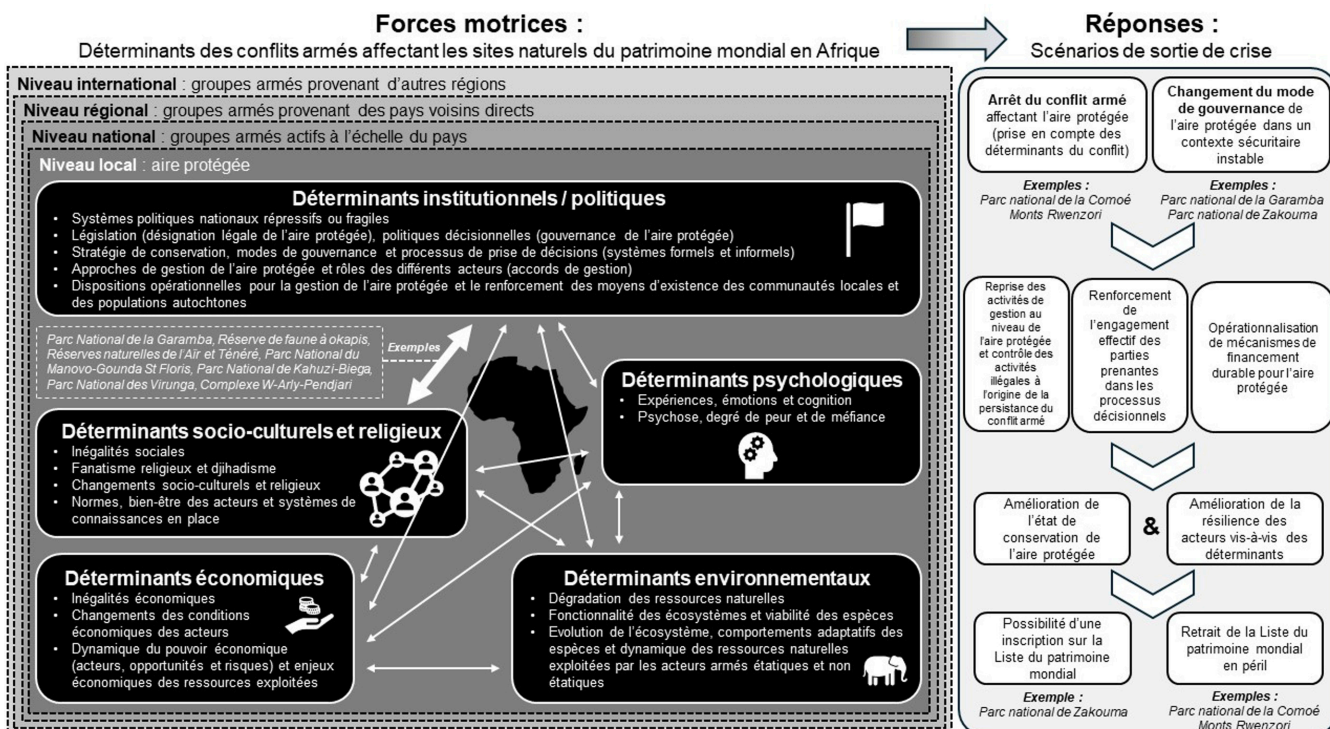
Forces motrices :
Déterminants des conflits armés affectant les sites naturels du patrimoine mondial en Afrique

Réponses :
Scénarios de sortie de crise

Niveau international : groupes armés provenant d'autres régions

Niveau régional : groupes armés provenant des pays voisins directs

Niveau national : groupes armés actifs à l'échelle du pays

Niveau local : aire protégée

Déterminants institutionnels / politiques
• Systèmes politiques nationaux répressifs ou fragiles
• Législation (désignation légale de l'aire protégée), politiques décisionnelles (gouvernance de l'aire protégée)
• Stratégie de conservation, modes de gouvernance et processus de prise de décisions (systèmes formels et informels)
• Approches de gestion de l'aire protégée et rôles des différents acteurs (accords de gestion)
• Dispositions opérationnelles pour la gestion de l'aire protégée et le renforcement des moyens d'existence des communautés locales et des populations autochtones

Parc National de la Garamba, Réserve de faune à okapis, Réserves naturelles de l'Aïr et Ténéré, Parc National du Manovo-Gounda St Floris, Parc National de Kahuzi-Biega, Parc National des Virunga, Complexe W-Arly-Pendjari

Exemples

Déterminants psychologiques
• Expériences, émotions et cognition
• Psychose, degré de peur et de méfiance

Déterminants socio-culturels et religieux
• Inégalités sociales
• Fanatisme religieux et djihadisme
• Changements socio-culturels et religieux
• Normes, bien-être des acteurs et systèmes de connaissances en place

Déterminants économiques
• Inégalités économiques
• Changements des conditions économiques des acteurs
• Dynamique du pouvoir économique (acteurs, opportunités et risques) et enjeux économiques des ressources exploitées

Déterminants environnementaux
• Dégradation des ressources naturelles
• Fonctionnalité des écosystèmes et viabilité des espèces
• Evolution de l'écosystème, comportements adaptatifs des espèces et dynamique des ressources naturelles exploitées par les acteurs armés étatiques et non étatiques

Arrêt du conflit armé affectant l'aire protégée (prise en compte des déterminants du conflit)

Changement du mode de gouvernance de l'aire protégée dans un contexte sécuritaire instable

Exemples :
Parc national de la Comoé
Monts Rwenzori

Exemples :
Parc national de la Garamba
Parc national de Zakouma

Reprise des activités de gestion au niveau de l'aire protégée et contrôle des activités illégales à l'origine de la persistance du conflit armé

Renforcement de l'engagement effectif des parties prenantes dans les processus décisionnels

Opérationnalisation de mécanismes de financement durable pour l'aire protégée

Amélioration de l'état de conservation de l'aire protégée

&

Amélioration de la résilience des acteurs vis-à-vis des déterminants

Possibilité d'une inscription sur la Liste du patrimoine mondial

Retrait de la Liste du patrimoine mondial en péril

Exemple :
Parc national de Zakouma

Exemples :
Parc national de la Comoé
Monts Rwenzori